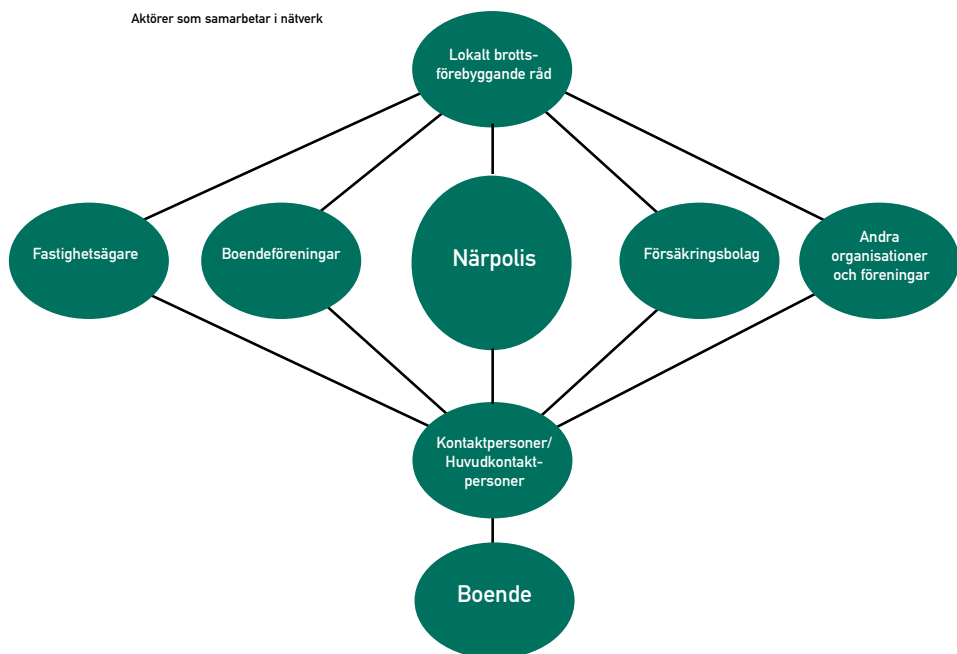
Aktörer som samarbetar i nätverk

Lokalt brottsförebyggande råd

Fastighetsägare

Boendeföreningar

Närpolis

Försäkringsbolag

Andra organisationer och föreningar

Kontaktpersoner/ Huvudkontaktpersoner

Boende